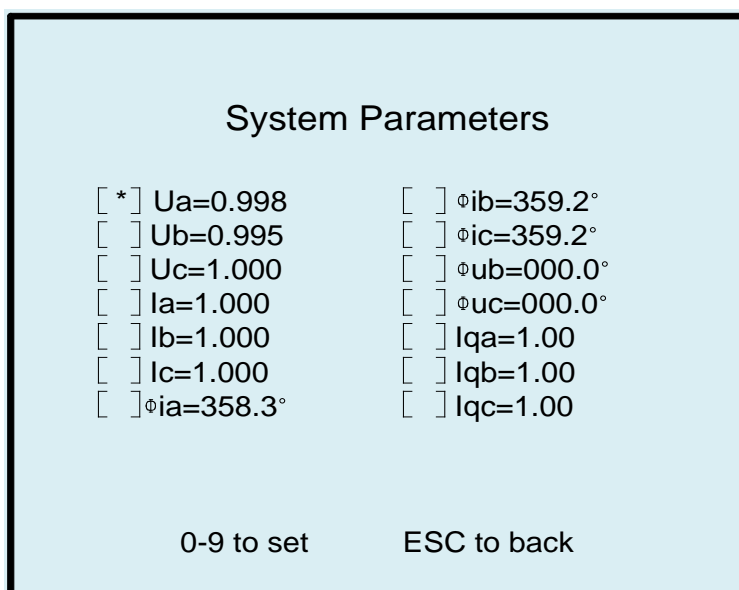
System Parameters

[ * ] Ua=0.998
[ ] Ub=0.995
[ ] Uc=1.000
[ ] Ia=1.000
[ ] Ib=1.000
[ ] Ic=1.000
[ ] Φia=358.3°

[ ] Φib=359.2°
[ ] Φic=359.2°
[ ] Φub=000.0°
[ ] Φuc=000.0°
[ ] Iqa=1.00
[ ] Iqb=1.00
[ ] Iqc=1.00

0-9 to set    ESC to back